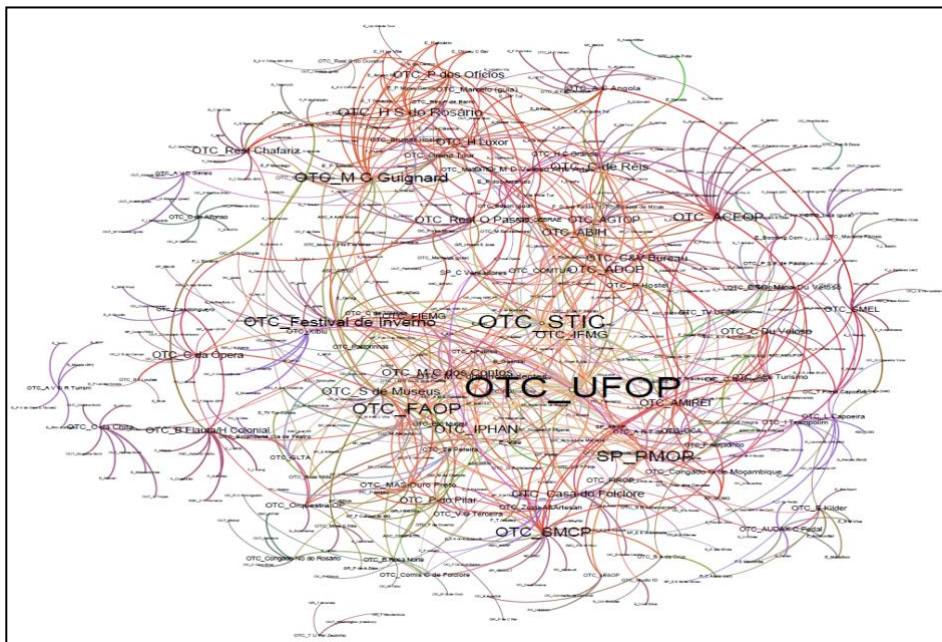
OTC_P dos Ofícios
OTC_Marcelo (guia)
OTC_A B Angola
OTC_H S do Rosário
OTC_Rest Chafariz
OTC_H Luxor
OTC_C de Reis
OTC_M C Guignard
OTC_ACEOP
OTC_Rest O Passo
OTC_AGTOP
OTC_ABIH
OTC_C&V Bureau
OTC_ADOP
OTC_Festival de Inverno
OTC_STIC
OTC_IFMG
OTC_SMEL
OTC_C Du Veloso
OTC_C da Ópera
OTC_M C dos Contos
OTC_UFOP
OTC_S de Museus
OTC_AMIRET
OTC_FAOP
OTC_C da Chica
OTC_B Flauta Colonial
OTC_IPHAN
OTC_L Capoeira
SP_PMOR
OTC_Congado de Moçambique
OTC_Casa do Folclore
OTC_P do Pilar
OTC_V O Terceira
OTC_S Kilder
OTC_AUDAK C Pastel
OTC_SMCP
OTC_Orquestra
OTC_Congado N S do Rosário
OTC_Comis C de Folclore
SP_C Vereadores
OTC_A V B R Turismo